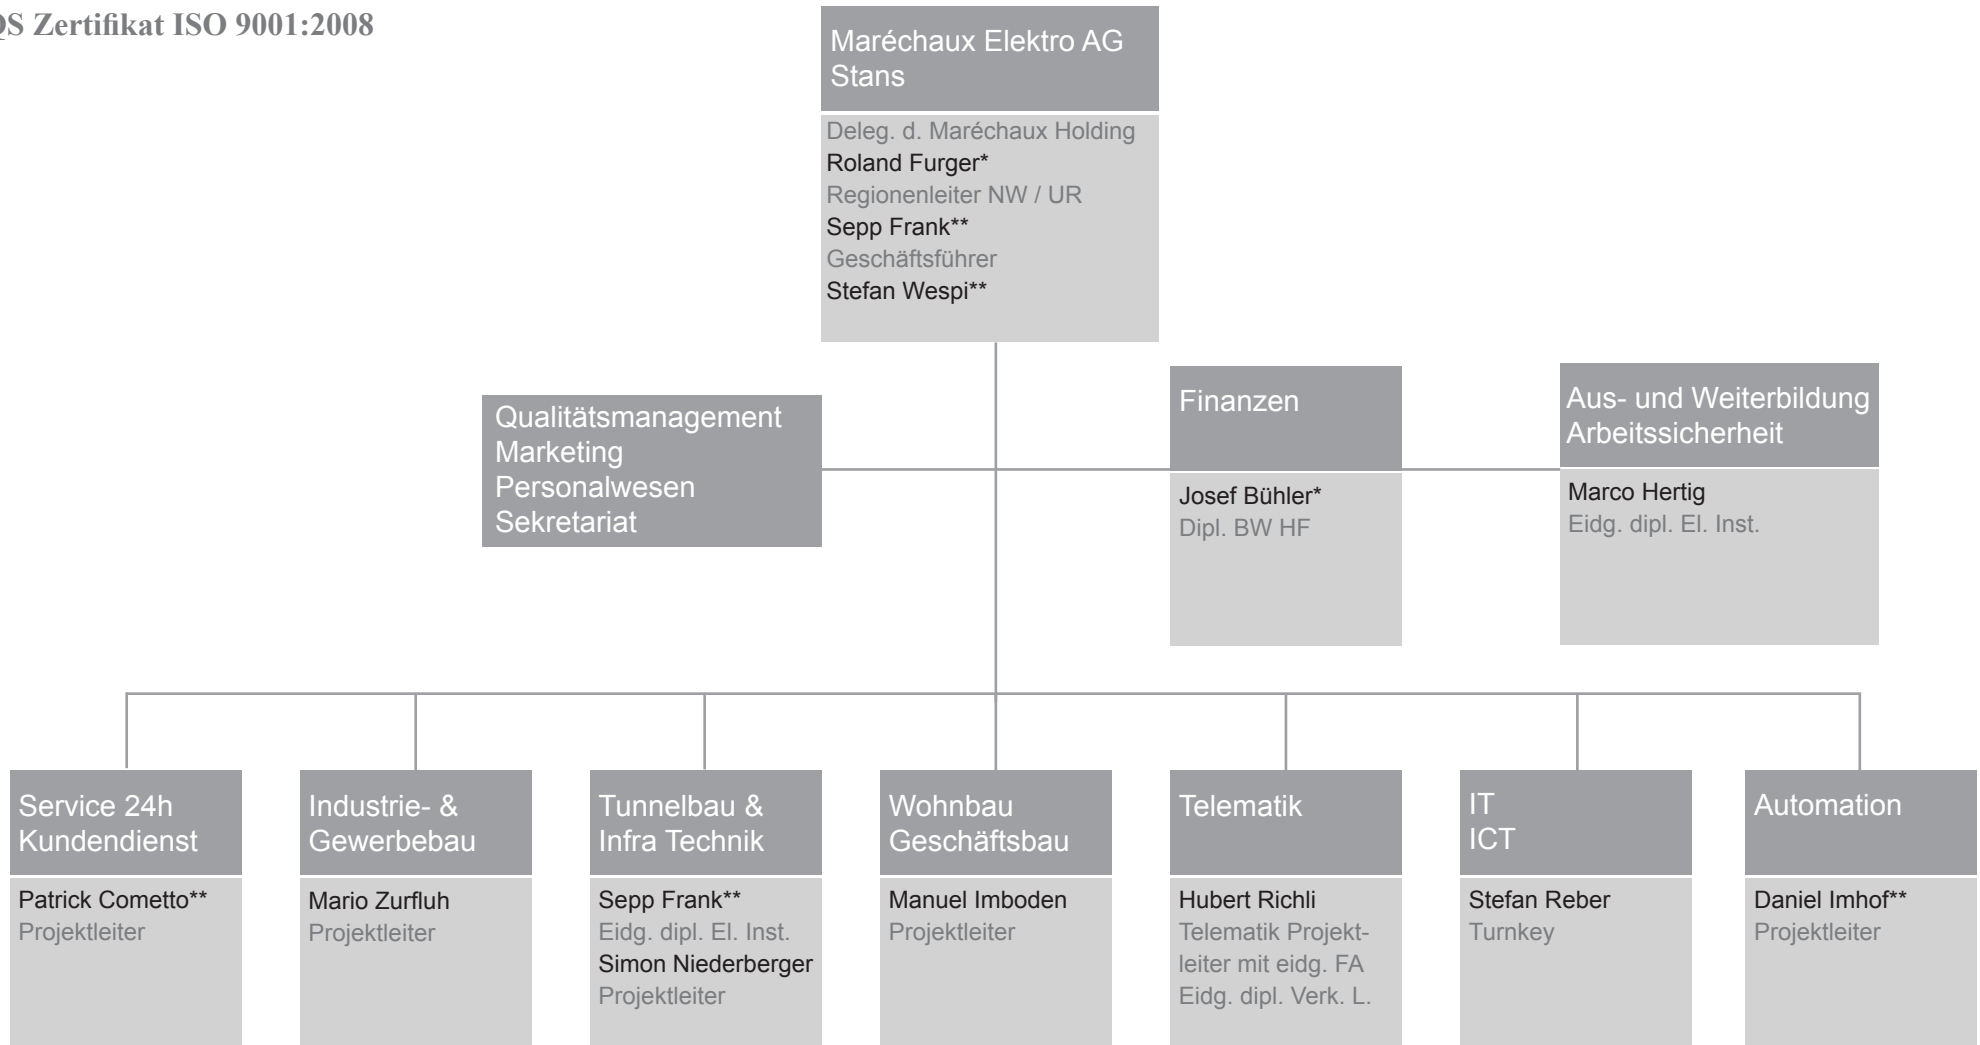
QS Zertifikat ISO 9001:2008

Maréchaux Elektro AG Stans

Deleg. d. Maréchaux Holding
Roland Furger*
Regionenleiter NW / UR
Sepp Frank**
Geschäftsführer
Stefan Wespi**

Qualitätsmanagement
Marketing
Personalwesen
Sekretariat

Finanzen

Josef Bühler*
Dipl. BW HF

Aus- und Weiterbildung
Arbeitssicherheit

Marco Hertig
Eidg. dipl. El. Inst.

Service 24h
Kundendienst

Patrick Cometto**
Projektleiter

Industrie- &
Gewerbebau

Mario Zurfluh
Projektleiter

Tunnelbau &
Infra Technik

Sepp Frank**
Eidg. dipl. El. Inst.
Simon Niederberger
Projektleiter

Wohnbau
Geschäftsbau

Manuel Imboden
Projektleiter

Telematik

Hubert Richli
Telematik Projektleiter mit eidg. FA
Eidg. dipl. Verk. L.

IT
ICT

Stefan Reber
Turnkey

Automation

Daniel Imhof**
Projektleiter